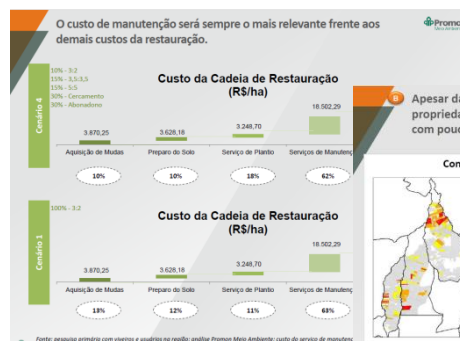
O custo de manutenção será sempre o mais relevante frente aos demais custos da restauração.

Promon
Meio Ambiente

Cenário 4

10% - 3:2
15% - 3,5:3,5
15% - 5:5
30% - Cercamento
30% - Abandonado

Custo da Cadeia de Restauração (R$/ha)

| Aquisição de Mudas | Preparo do Solo | Serviço de Plantio | Serviços de Manutenç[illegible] |
|---|---|---|---|
| 3.670,25 | 3.628,18 | 3.248,70 | 18.502,29 |
| 10% | 10% | 18% | 62% |

Cenário 1

100% - 3:2

Custo da Cadeia de Restauração (R$/ha)

| Aquisição de Mudas | Preparo do Solo | Serviço de Plantio | Serviços de Manutenç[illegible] |
|---|---|---|---|
| 3.670,25 | 3.628,18 | 3.248,70 | 18.502,29 |
| 13% | 12% | 11% | 63% |

Fonte: pesquisa primária com viveiros e usuários na região; análise Promon Meio Ambiente; custo do serviço de manutenç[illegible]

B

Apesar d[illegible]
propried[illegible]
com pou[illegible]

Co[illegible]